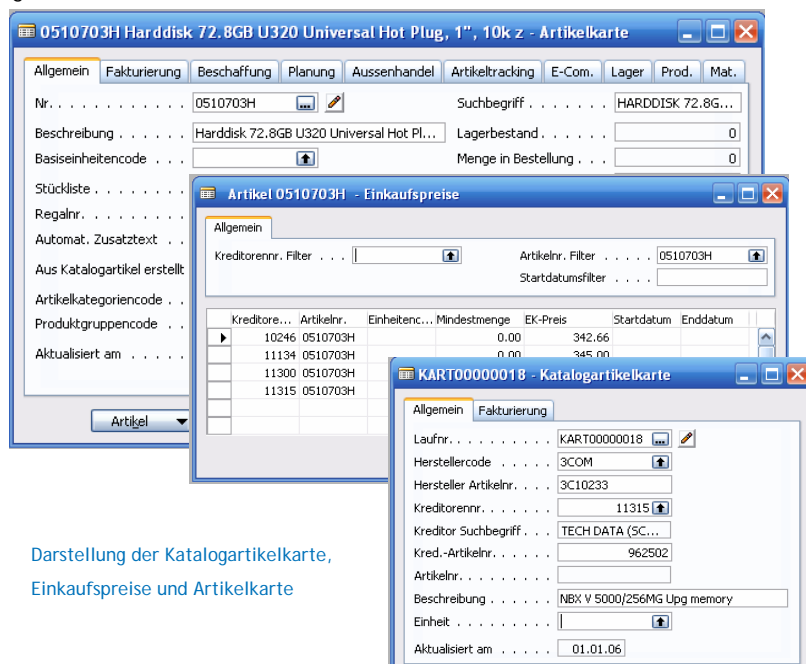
0510703H Harddisk 72.8GB U320 Universal Hot Plug, 1", 10k z - Artikelkarte

Allgemein | Fakturierung | Beschaffung | Planung | Aussenhandel | Artikeltracking | E-Com. | Lager | Prod. | Mat.

Nr. . . . . . . . . . . . 0510703H
Suchbegriff . . . . . . . HARDDISK 72.8G...
Beschreibung . . . . . . Harddisk 72.8GB U320 Universal Hot Pl...
Lagerbestand . . . . . . 0
Basiseinheitencode . . .
Menge in Bestellung . . . 0
Stückliste . . . . . . .
Regalnr. . . . . . . . .
Automat. Zusatztext . .
Aus Katalogartikel erstellt
Artikelkategoriencode . .
Produktgruppencode . .
Aktualisiert am . . . . .

Artikel

Artikel 0510703H - Einkaufspreise

Allgemein

Kreditorennr. Filter . . .
Artikelnr. Filter . . . . . 0510703H
Startdatumsfilter . . . .

| Kreditore... | Artikelnr. | Einheitenc... | Mindestmenge | EK-Preis | Startdatum | Enddatum |
|---|---|---|---|---|---|---|
| 10246 | 0510703H | | 0.00 | 342.66 | | |
| 11134 | 0510703H | | 0.00 | 345.00 | | |
| 11300 | 0510703H | | | | | |
| 11315 | 0510703H | | | | | |

KART00000018 - Katalogartikelkarte

Allgemein | Fakturierung

Laufnr. . . . . . . . . . KART00000018
Herstellercode . . . . . 3COM
Hersteller Artikelnr. . . . 3C10233
Kreditorennr. . . . . . . 11315
Kreditor Suchbegriff . . TECH DATA (SC...
Kred.-Artikelnr. . . . . . 962502
Artikelnr. . . . . . . . .
Beschreibung . . . . . . NBX V 5000/256MG Upg memory
Einheit . . . . . . . . .
Aktualisiert am . . . . . 01.01.06

Darstellung der Katalogartikelkarte, Einkaufspreise und Artikelkarte